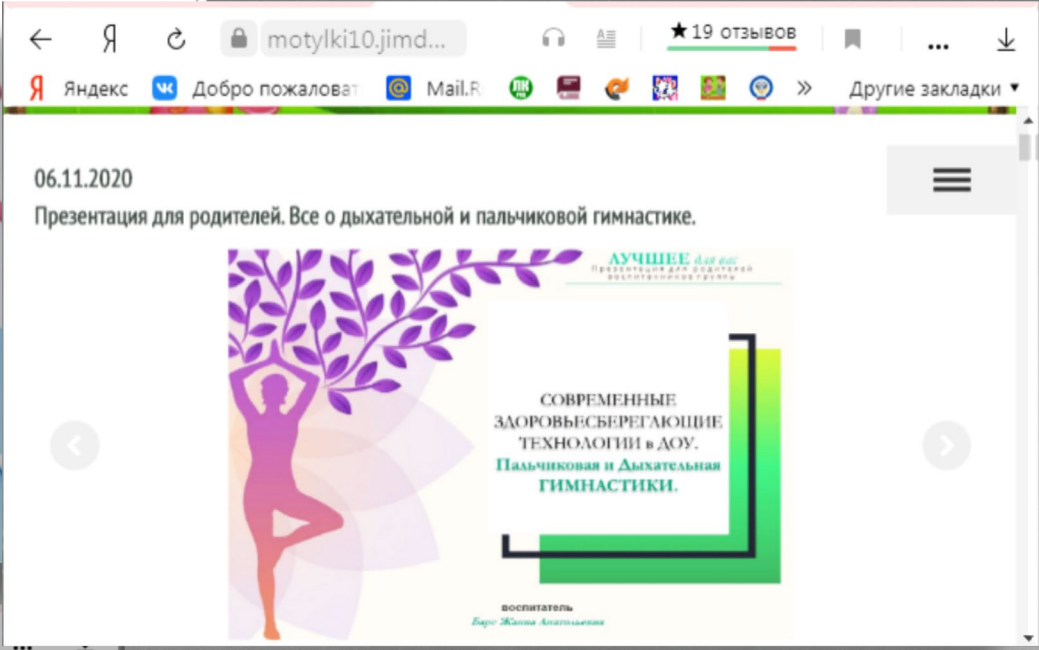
motylki10.jimd...

★19 отзывов

Яндекс Добро пожаловат Mail.R » Другие закладки

06.11.2020

Презентация для родителей. Все о дыхательной и пальчиковой гимнастике.

ЛУЧШЕЕ для вас
Презентация для родителей воспитанников группы

СОВРЕМЕННЫЕ ЗДОРОВЬЕСБЕРЕГАЮЩИЕ ТЕХНОЛОГИИ в ДОУ.
Пальчиковая и Дыхательная ГИМНАСТИКИ.

воспитатель
Барс Жанна Анатольевна